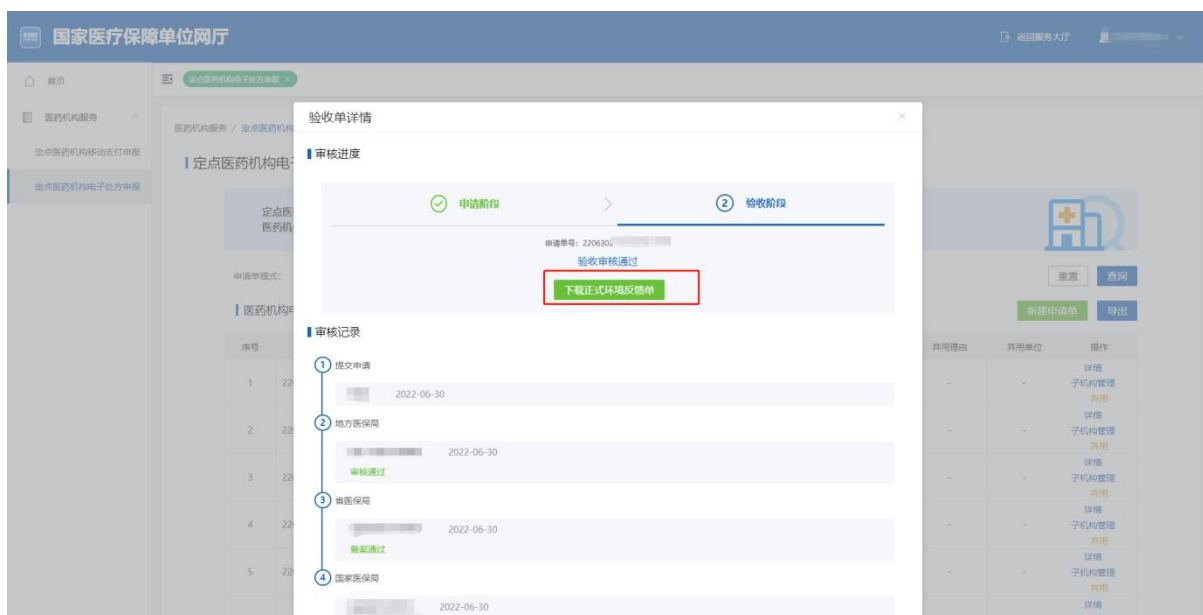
国家医疗保障单位网厅

返回服务大厅

首页

医药机构服务

定点医药机构移动支付申报

定点医药机构电子处方申报

定点医药机构电子处方申报 ×

医药机构服务 / 定点医药机构

定点医药机构电子

定点医
医药机

申请单模式:

重置 查询

医药机构

新建申请单 导出

| 序号 | | 弃用理由 | 弃用单位 | 操作 |
|---|---|---|---|---|
| 1 | 22 | - | - | 详情 子机构管理 弃用 |
| 2 | 22 | - | - | 详情 子机构管理 弃用 |
| 3 | 22 | - | - | 详情 子机构管理 弃用 |
| 4 | 22 | - | - | 详情 子机构管理 弃用 |
| 5 | 22 | - | - | 详情 子机构管理 弃用 |

详情

验收单详情

×

审核进度

申请阶段

2 验收阶段

申请单号：2206302

验收审核通过

下载正式环境反馈单

审核记录

1 提交申请

2022-06-30

2 地方医保局

2022-06-30

审核通过

3 省医保局

2022-06-30

备案通过

4 国家医保局

2022-06-30